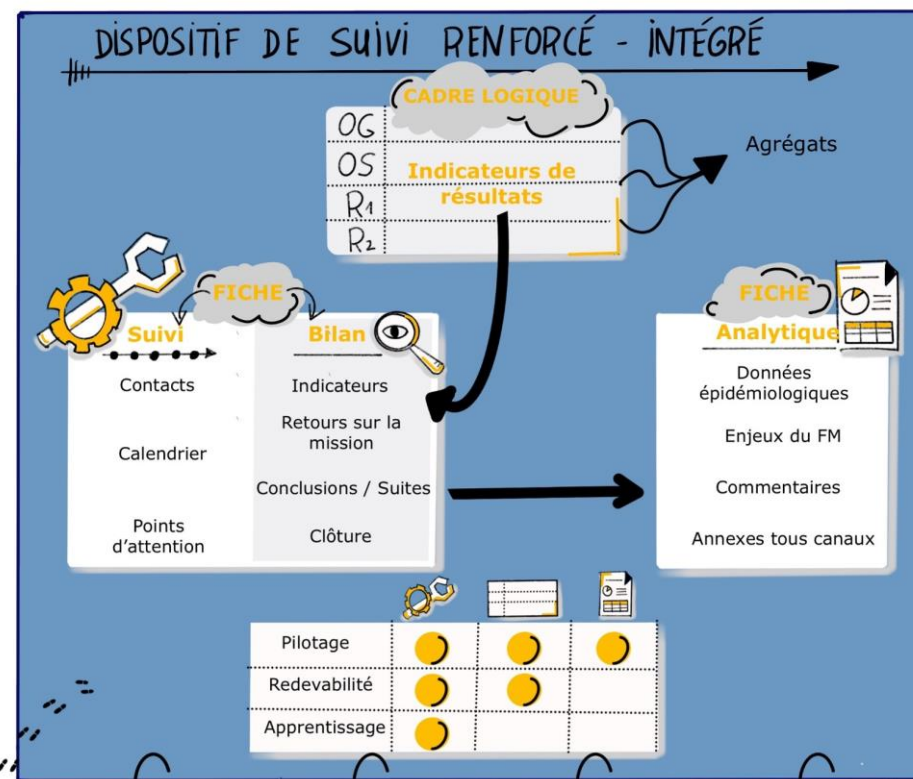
DISPOSITIF DE SUIVI RENFORCÉ - INTÉGRÉ

CADRE LOGIQUE

| OG | Indicateurs de résultats |
|---|---|
| OS | |
| R1 | |
| R2 | |

Agrégats

FICHE

Suivi

Contacts

Calendrier

Points d'attention

Bilan

Indicateurs

Retours sur la mission

Conclusions / Suites

Clôture

FICHE

Analytique

Données épidémiologiques

Enjeux du FM

Commentaires

Annexes tous canaux

| | | | |
|---|---|---|---|
| Pilotage | ● | ● | ● |
| Redevabilité | ● | ● | |
| Apprentissage | ● | | |